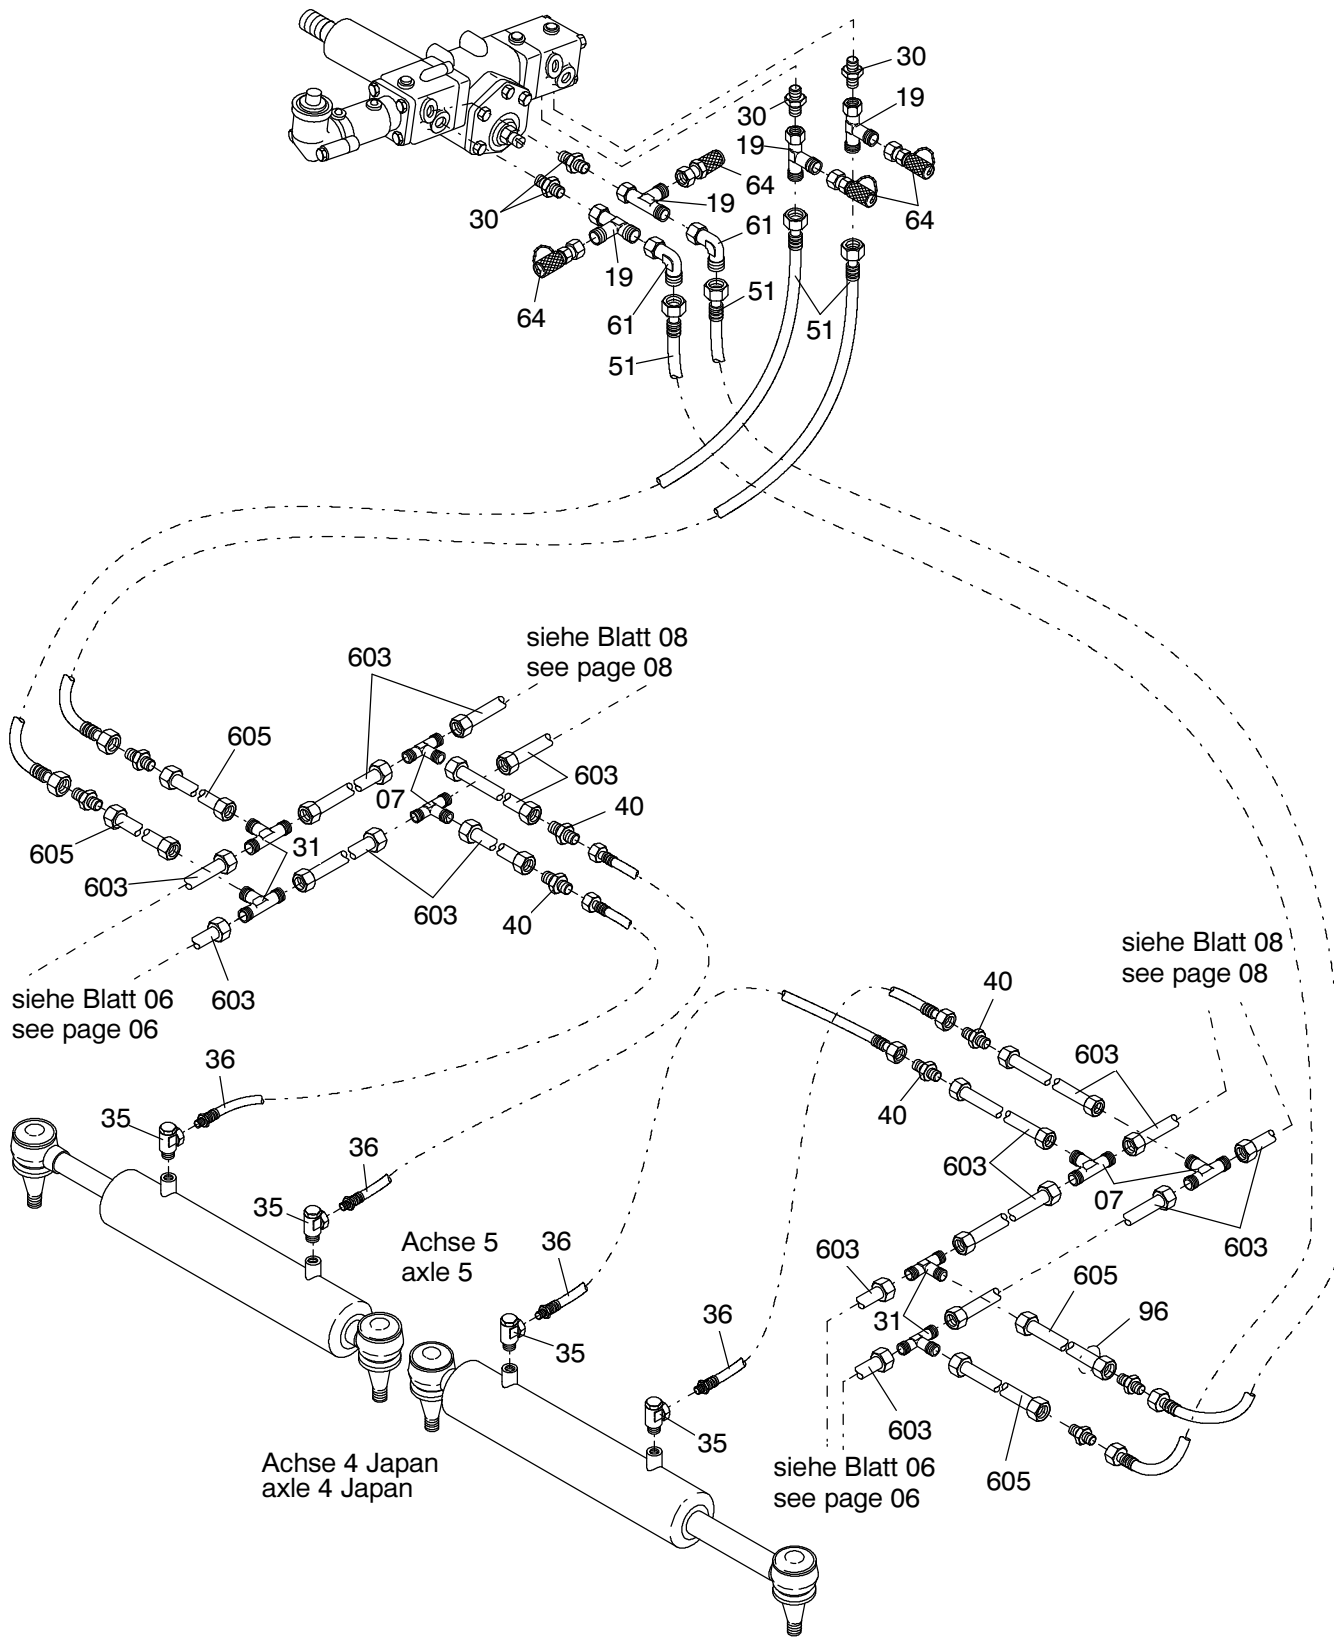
30
30
19
19
64
19
30
61
64
19
61
51
64
61
51
51

siehe Blatt 08
see page 08
603
605
603
07
40
605
31
603
603
40
603
siehe Blatt 06
see page 06

siehe Blatt 08
see page 08
36
40
35
603
36
40
35
603
Achse 5
axle 5
36
07
603
603
35
605
96
36
31
35
603
Achse 4 Japan
axle 4 Japan
siehe Blatt 06
see page 06
605